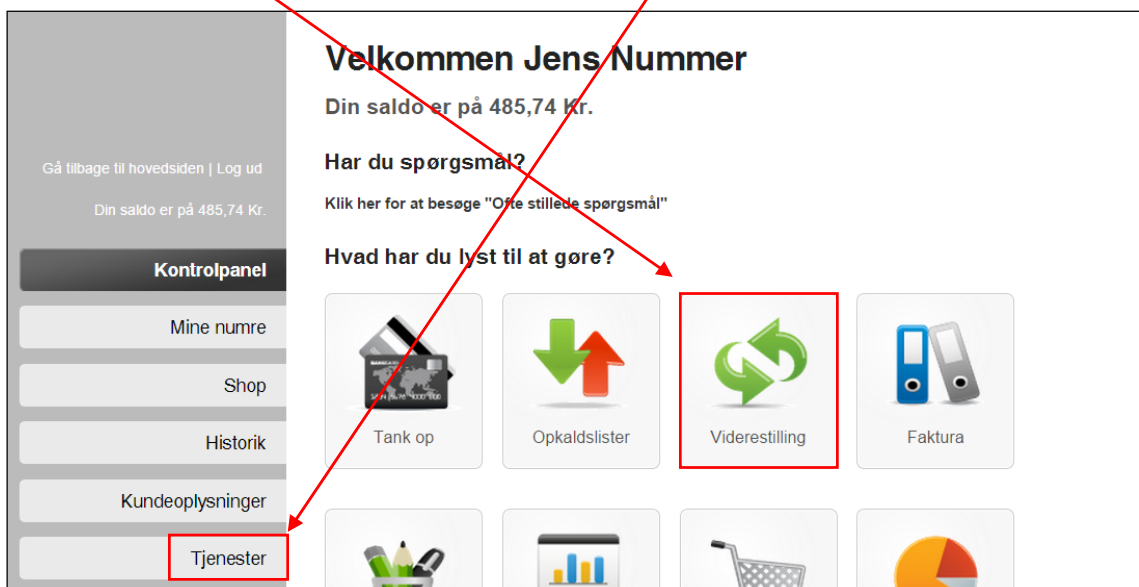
Gå tilbage til hovedsiden | Log ud

Din saldo er på 485,74 Kr.

Kontrolpanel

Mine numre

Shop

Historik

Kundeoplysninger

Tjenester

Velkommen Jens Nummer

Din saldo er på 485,74 Kr.

Har du spørgsmål?

Klik her for at besøge "Ofte stillede spørgsmål"

Hvad har du lyst til at gøre?

Tank op

Opkaldslister

Viderestilling

Faktura